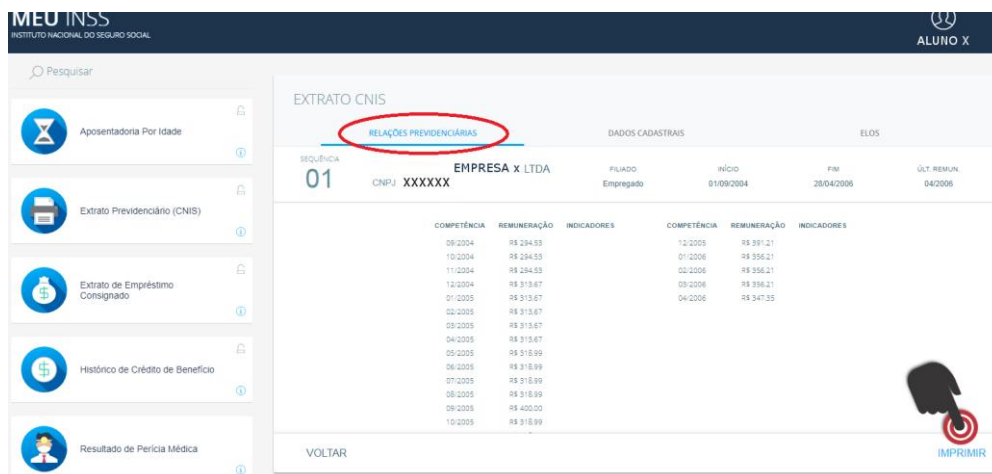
MEU INSS
INSTITUTO NACIONAL DO SEGURO SOCIAL

ALUNO X

Pesquisar

Aposentadoria Por Idade

Extrato Previdenciário (CNIS)

Extrato de Empréstimo Consignado

Histórico de Crédito de Benefício

Resultado de Perícia Médica

EXTRATO CNIS

RELAÇÕES PREVIDENCIÁRIAS

DADOS CADASTRAIS

ELOS

SEQUÊNCIA
01

EMPRESA x LTDA
CNPJ XXXXXX

FILIADO
Empregado

INÍCIO
01/09/2004

FIM
28/04/2006

ÚLT. REMUN.
04/2006

| COMPETÊNCIA | REMUNERAÇÃO | INDICADORES |
|---|---|---|
| 09/2004 | R$ 294,53 | |
| 10/2004 | R$ 294,53 | |
| 11/2004 | R$ 294,53 | |
| 12/2004 | R$ 313,67 | |
| 01/2005 | R$ 313,67 | |
| 02/2005 | R$ 313,67 | |
| 03/2005 | R$ 313,67 | |
| 04/2005 | R$ 313,67 | |
| 05/2005 | R$ 318,99 | |
| 06/2005 | R$ 318,99 | |
| 07/2005 | R$ 318,99 | |
| 08/2005 | R$ 318,99 | |
| 09/2005 | R$ 400,00 | |
| 10/2005 | R$ 318,99 | |

| COMPETÊNCIA | REMUNERAÇÃO | INDICADORES |
|---|---|---|
| 12/2005 | R$ 391,21 | |
| 01/2006 | R$ 356,21 | |
| 02/2006 | R$ 356,21 | |
| 03/2006 | R$ 356,21 | |
| 04/2006 | R$ 347,35 | |

VOLTAR

IMPRIMIR